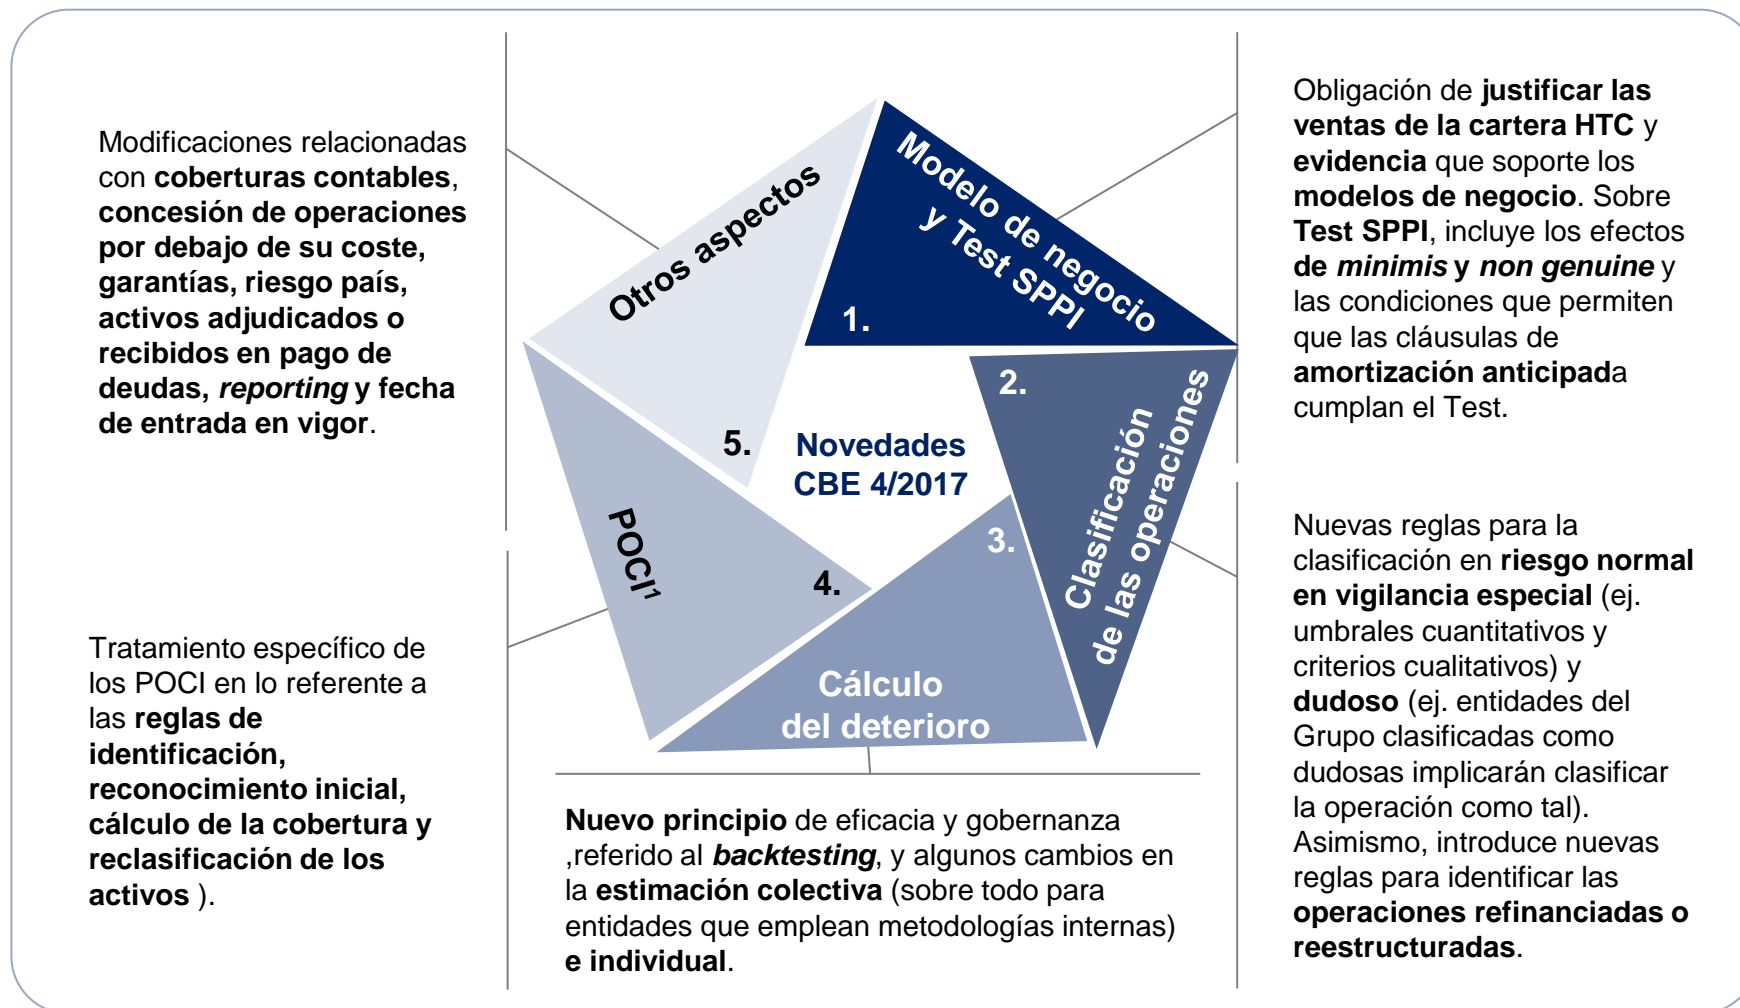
Modificaciones relacionadas con **coberturas contables**, **concesión de operaciones por debajo de su coste, garantías, riesgo país, activos adjudicados o recibidos en pago de deudas, *reporting* y fecha de entrada en vigor**.

Otros aspectos

Modelo de negocio y Test SPPI

1.

Obligación de **justificar las ventas de la cartera HTC** y **evidencia** que soporte los **modelos de negocio**. Sobre **Test SPPI**, incluye los efectos **de *minimis* y *non genuine*** y las condiciones que permiten que las cláusulas de **amortización anticipad**a cumplan el Test.

2.

Clasificación de las operaciones

5.

Novedades CBE 4/2017

3.

POCI$^1$

4.

Cálculo del deterioro

Nuevas reglas para la clasificación en **riesgo normal en vigilancia especial** (ej. umbrales cuantitativos y criterios cualitativos) y **dudoso** (ej. entidades del Grupo clasificadas como dudosas implicarán clasificar la operación como tal). Asimismo, introduce nuevas reglas para identificar las **operaciones refinanciadas o reestructuradas**.

Tratamiento específico de los POCI en lo referente a las **reglas de identificación, reconocimiento inicial, cálculo de la cobertura y reclasificación de los activos** ).

**Nuevo principio** de eficacia y gobernanza ,referido al ***backtesting***, y algunos cambios en la **estimación colectiva** (sobre todo para entidades que emplean metodologías internas) **e individual**.